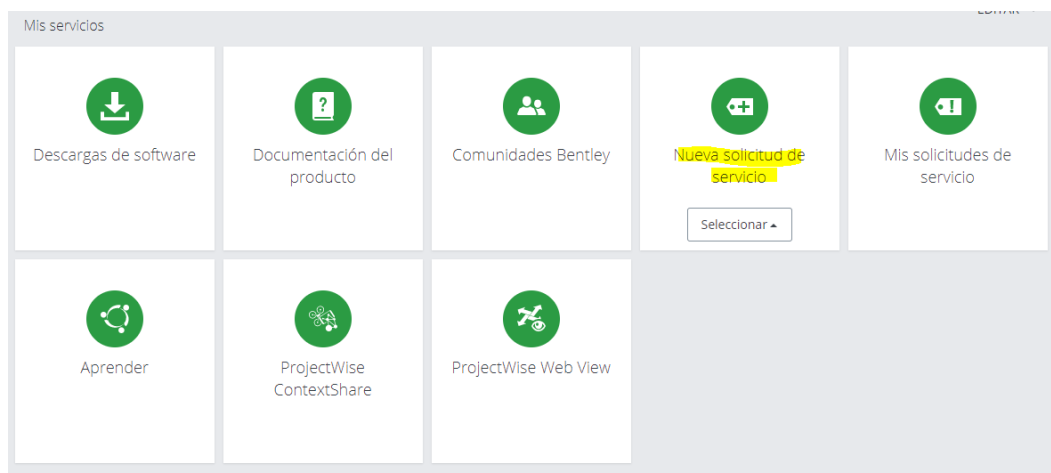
Mis servicios

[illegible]

Descargas de software

?

Documentación del producto

Comunidades Bentley

Nueva solicitud de servicio

Seleccionar

Mis solicitudes de servicio

Aprender

ProjectWise ContextShare

ProjectWise Web View